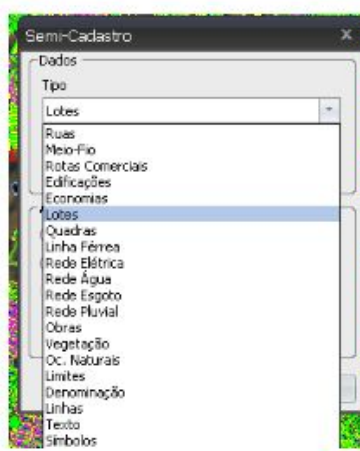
Semi-Cadastro
x

Dados

Tipo

Lotes

Ruas
Meio-Fio
Rotas Comerciais
Edificações
Economias
Lotes
Quadras
Linha Férrea
Rede Elétrica
Rede Água
Rede Esgoto
Rede Pluvial
Obras
Vegetação
Oc. Naturais
Limites
Denominação
Linhas
Texto
Simbolos